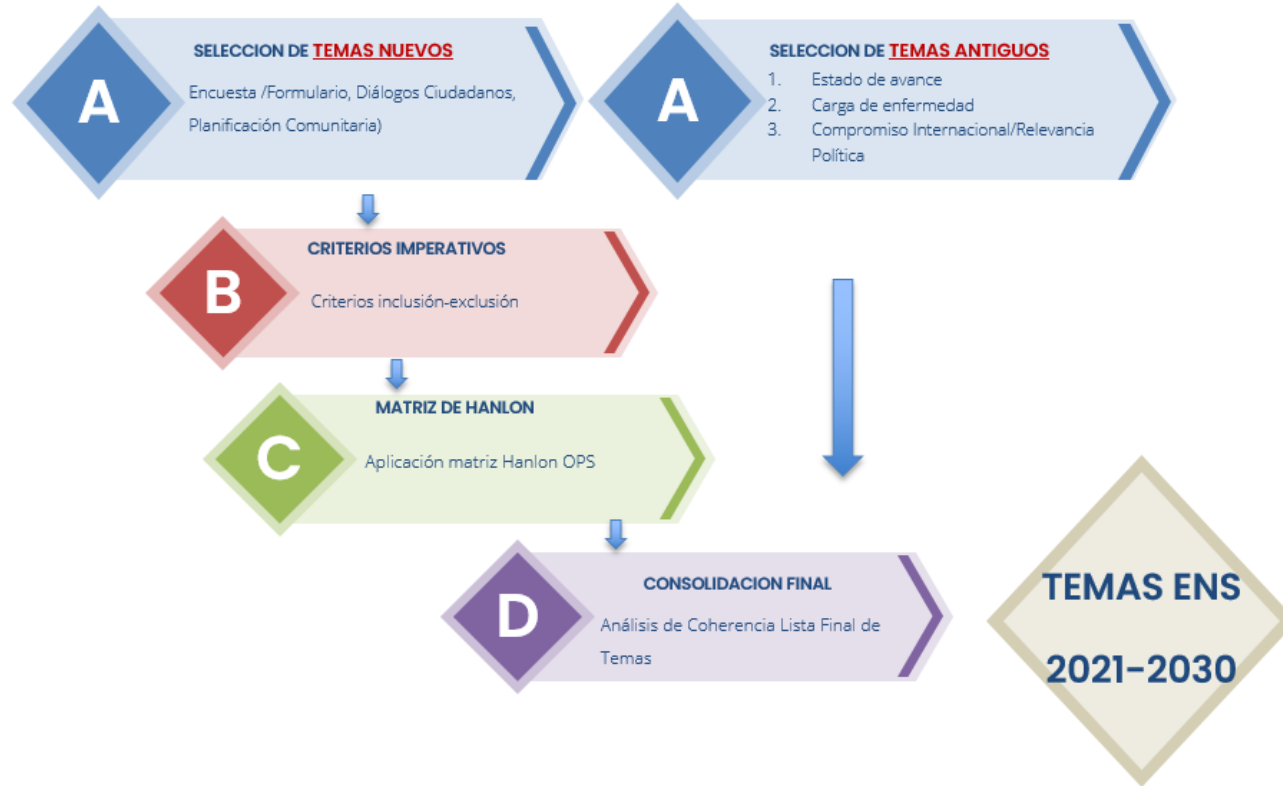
A

SELECCION DE TEMAS NUEVOS

Encuesta /Formulario, Diálogos Ciudadanos, Planificación Comunitaria)

A

SELECCION DE TEMAS ANTIGUOS

1. Estado de avance
2. Carga de enfermedad
3. Compromiso Internacional/Relevancia Política

B

CRITERIOS IMPERATIVOS

Criterios inclusión-exclusión

C

MATRIZ DE HANLON

Aplicación matriz Hanlon OPS

D

CONSOLIDACION FINAL

Análisis de Coherencia Lista Final de Temas

TEMAS ENS 2021–2030